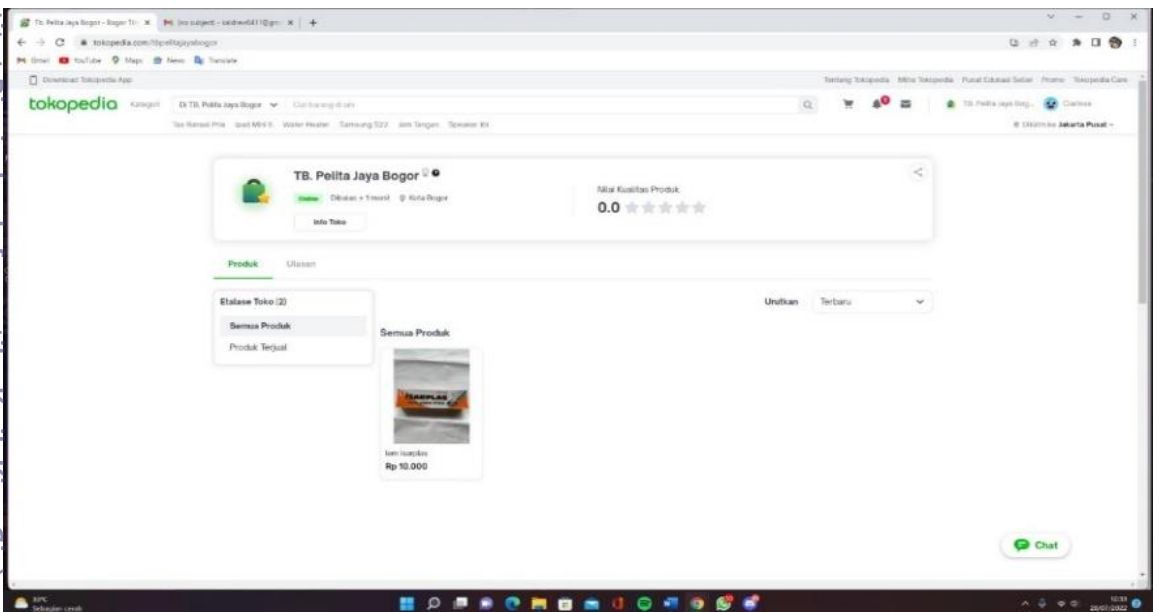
TB. Pelita Jaya Bogor - Bogor Tim | (no subject) - | +

tokopedia.com/tbpelitajayabogor

Gmail YouTube Maps News Translate

Download Tokopedia App

Tentang Tokopedia Mitra Tokopedia Pusat Edukasi Seller Promo Tokopedia Care

tokopedia Kategori Di TB. Pelita Jaya Bogor Cari barang di sini

Tas Ransel Pria Ipad Mini 5 Water Heater Samsung S22 Jam Tangan Speaker Bt

TB. Pelita Jaya Bo... Clarissa

Dikirim ke Jakarta Pusat

TB. Pelita Jaya Bogor

Online Dibuka • 1 menit Kota Bogor

Info Toko

Nilai Kualitas Produk

0.0

Produk Ulasan

Etalase Toko (2)

Semua Produk

Produk Terjual

Urutkan Terbaru

Semua Produk

lem isaplas

Rp 10.000

Chat

30°C Sebagian cerah

10:33 28/07/2022